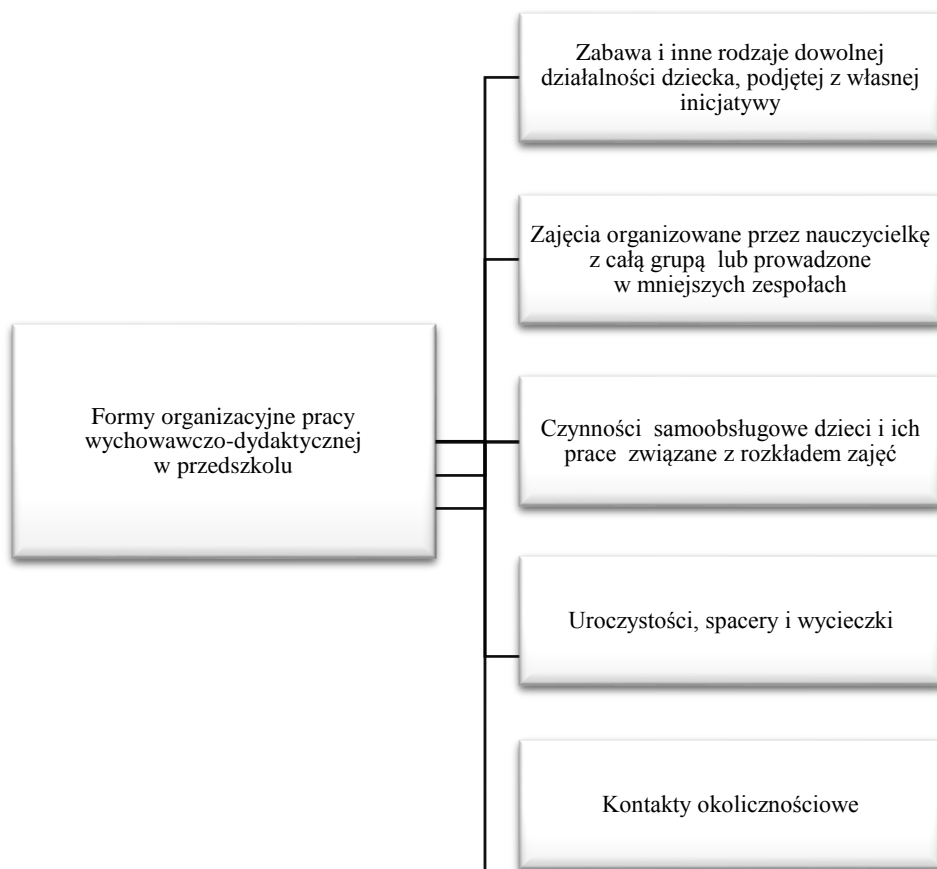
Formy organizacyjne pracy wychowawczo-dydaktycznej w przedszkolu

Zabawa i inne rodzaje dowolnej działalności dziecka, podjętej z własnej inicjatywy

Zajęcia organizowane przez nauczycielkę z całą grupą lub prowadzone w mniejszych zespołach

Czynności samoobsługowe dzieci i ich prace związane z rozkładem zajęć

Uroczystości, spacery i wycieczki

Kontakty okolicznościowe